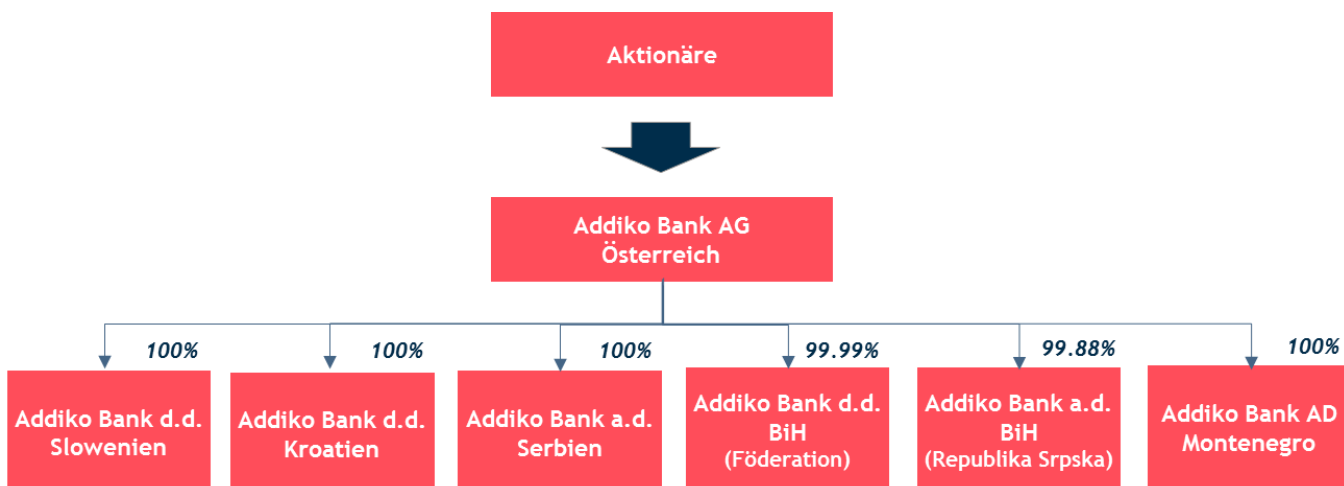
Aktionäre

Addiko Bank AG
Österreich

100%
Addiko Bank d.d.
Slowenien

100%
Addiko Bank d.d.
Kroatien

100%
Addiko Bank a.d.
Serbien

99.99%
Addiko Bank d.d.
BiH
(Föderation)

99.88%
Addiko Bank a.d.
BiH
(Republika Srpska)

100%
Addiko Bank AD
Montenegro